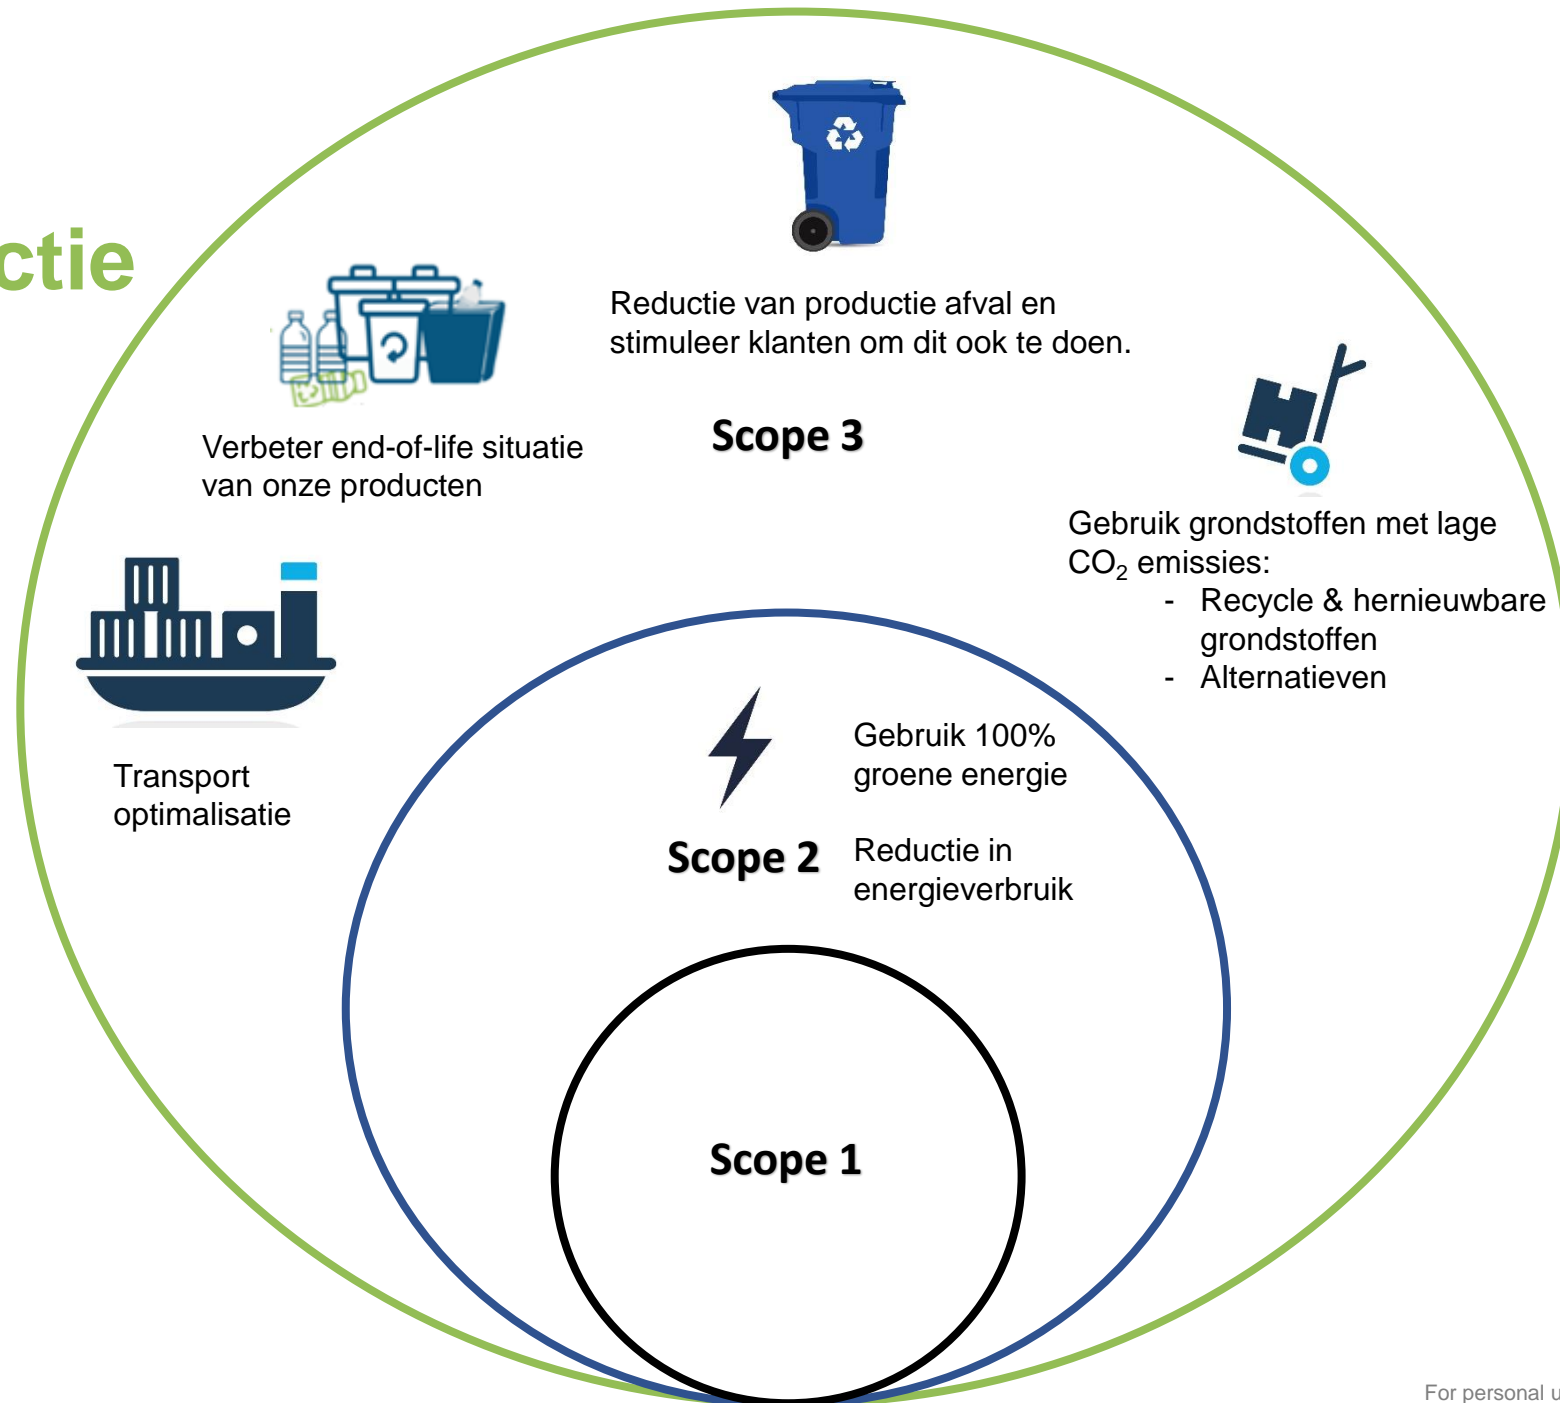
ctie

Reductie van productie afval en stimuleer klanten om dit ook te doen.

Verbeter end-of-life situatie van onze producten

Scope 3

Gebruik grondstoffen met lage $CO_2$ emissies:
- Recycle & hernieuwbare grondstoffen
- Alternatieven

Transport optimalisatie

Gebruik 100% groene energie

Scope 2

Reductie in energieverbruik

Scope 1

For personal u